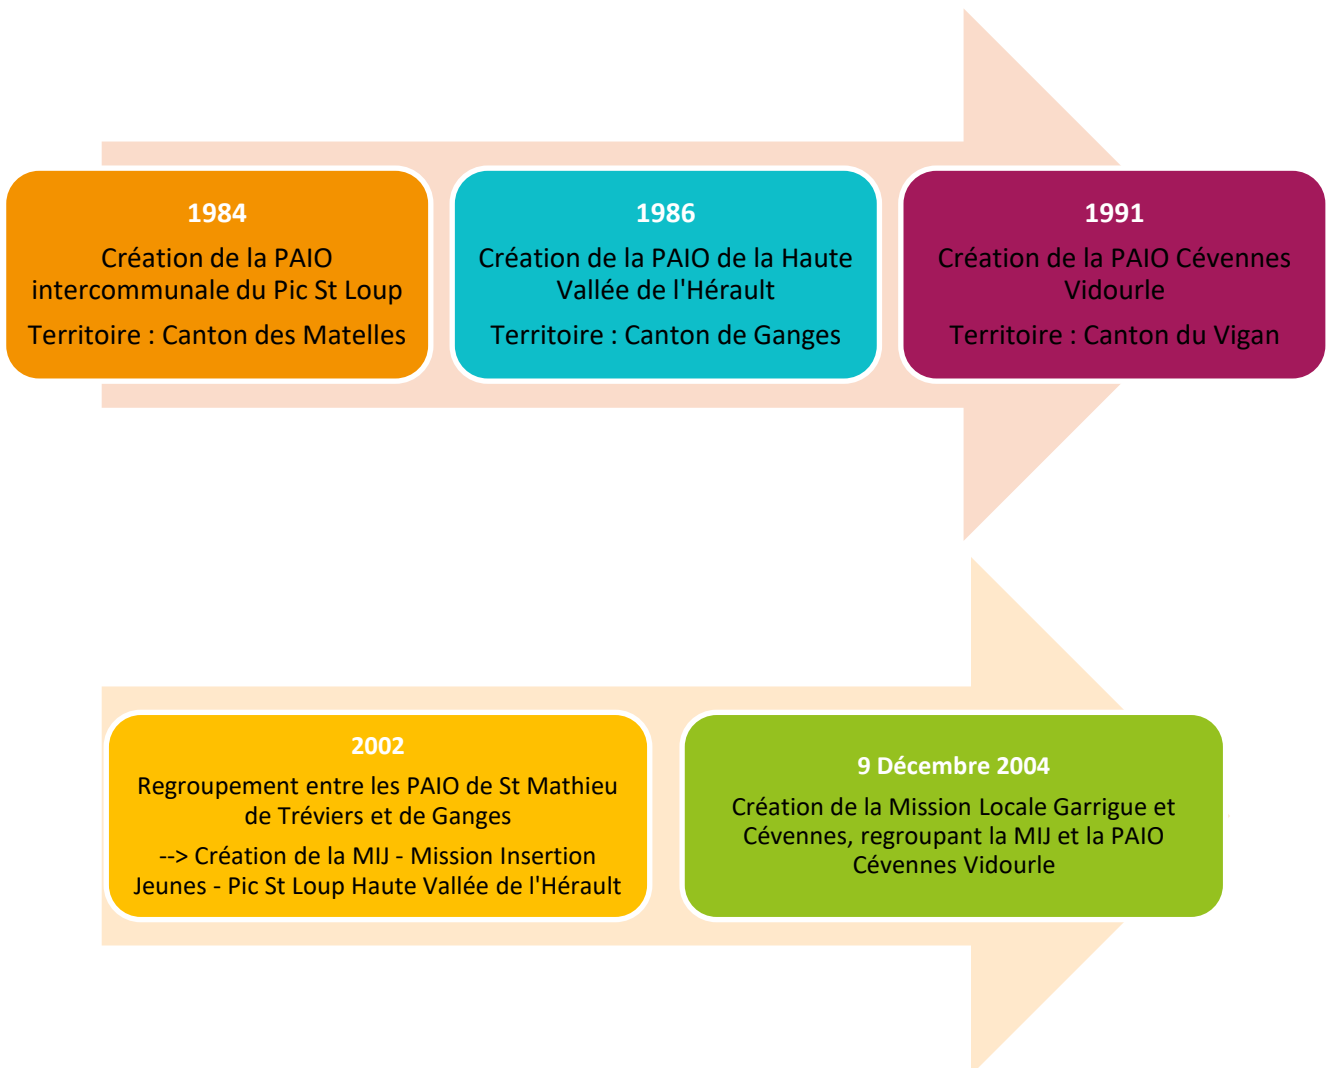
1984

Création de la PAIO intercommunale du Pic St Loup

Territoire : Canton des Matelles

1986

Création de la PAIO de la Haute Vallée de l'Hérault

Territoire : Canton de Ganges

1991

Création de la PAIO Cévennes Vidourle

Territoire : Canton du Vigan

2002

Regroupement entre les PAIO de St Mathieu de Tréviers et de Ganges

--> Création de la MIJ - Mission Insertion Jeunes - Pic St Loup Haute Vallée de l'Hérault

9 Décembre 2004

Création de la Mission Locale Garrigue et Cévennes, regroupant la MIJ et la PAIO Cévennes Vidourle